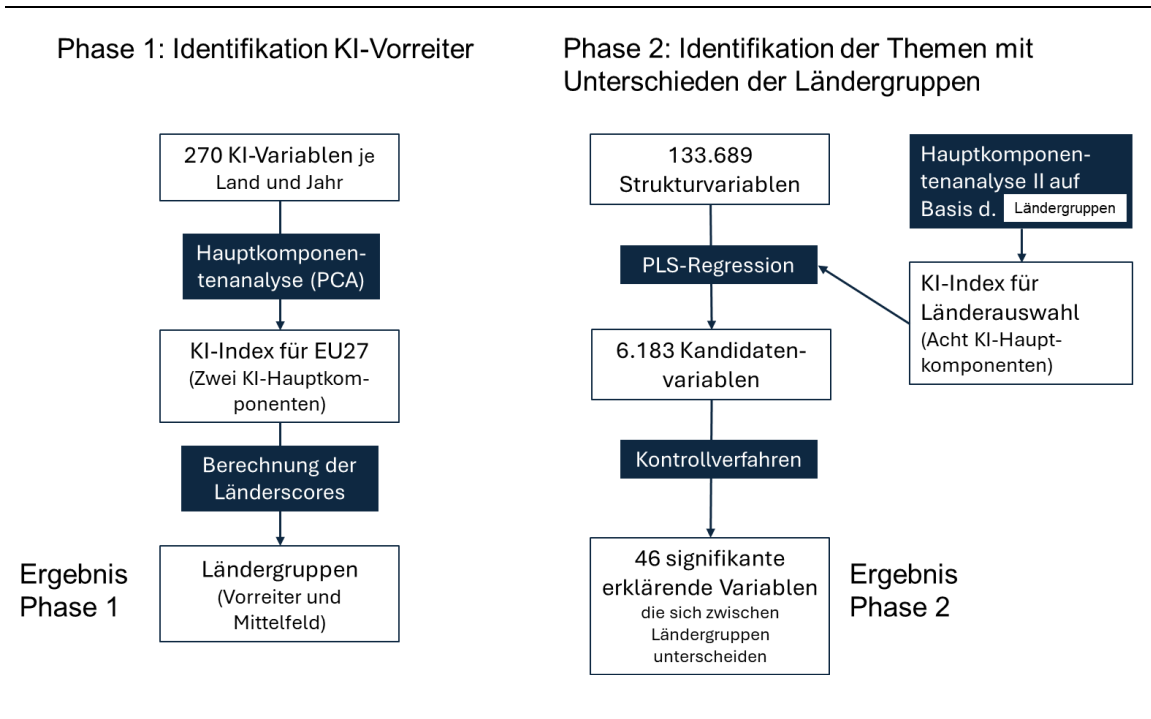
Phase 1: Identifikation KI-Vorreiter

270 KI-Variablen je Land und Jahr

Hauptkomponententenanalyse (PCA)

KI-Index für EU27 (Zwei KI-Hauptkomponenten)

Berechnung der Länderscores

Ergebnis Phase 1

Ländergruppen (Vorreiter und Mittelfeld)

Phase 2: Identifikation der Themen mit Unterschieden der Ländergruppen

133.689 Strukturvariablen

Hauptkomponententenanalyse II auf Basis d. Ländergruppen

PLS-Regression

KI-Index für Länderauswahl (Acht KI-Hauptkomponenten)

6.183 Kandidatenvariablen

Kontrollverfahren

46 signifikante erklärende Variablen die sich zwischen Ländergruppen unterscheiden

Ergebnis Phase 2